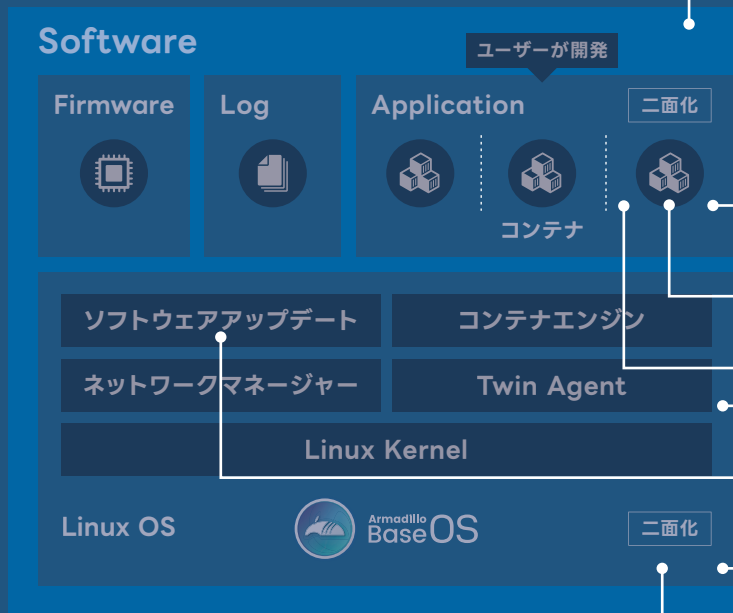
Software

ユーザーが開発

Firmware

Log

Application

二面化

コンテナ

ソフトウェアアップデート

コンテナエンジン

ネットワークマネージャー

Twin Agent

Linux Kernel

Linux OS

Armadillo BaseOS

二面化